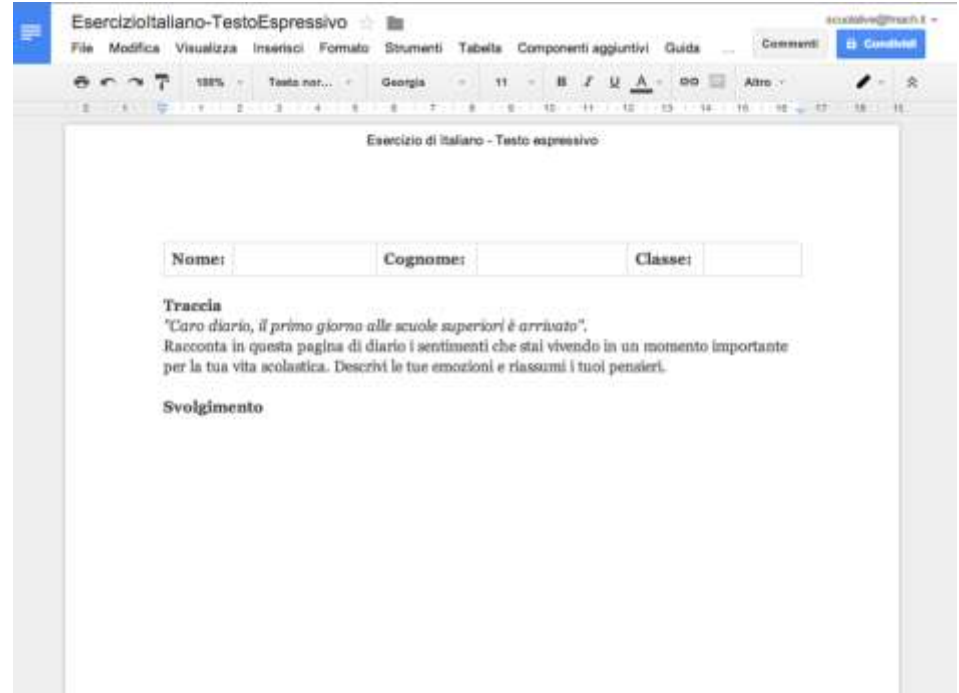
EsercizioItaliano-TestoEspressivo

scuolative@mach.it

File Modifica Visualizza Inserisci Formato Strumenti Tabella Componenti aggiuntivi Guida ...

Commenti

Condividi

100% Testo nor... Georgia 11 B I U A Altro

Esercizio di Italiano - Testo espressivo

| Nome: | | Cognome: | | Classe: | |
|---|---|---|---|---|---|

Traccia
"Caro diario, il primo giorno alle scuole superiori è arrivato".
Racconta in questa pagina di diario i sentimenti che stai vivendo in un momento importante per la tua vita scolastica. Descrivi le tue emozioni e riassumi i tuoi pensieri.

Svolgimento